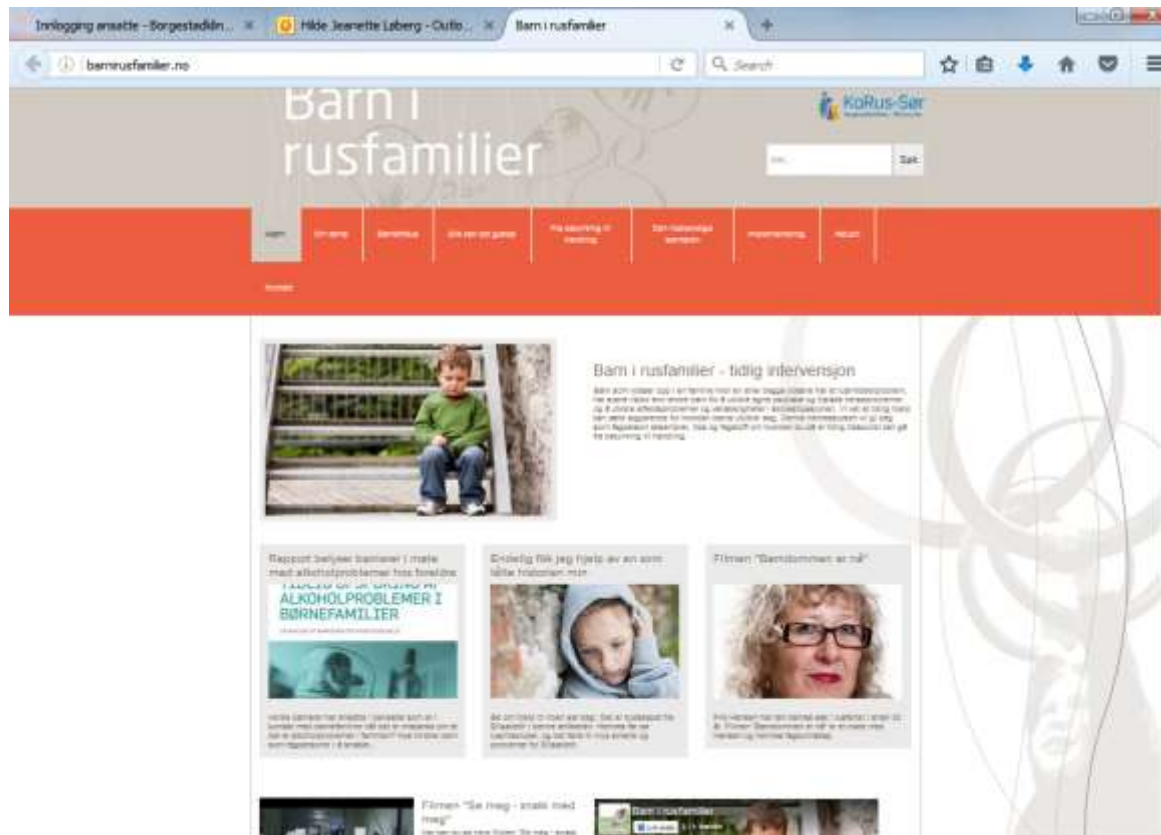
Innlogging ansatte - Borgestadklin... ×
Hilde Jeanette Løberg - Outlo... ×
Barn i rusfamilier ×
barnirusfamilier.no
Search

Barn i rusfamilier
KoRus-Sør
Søk

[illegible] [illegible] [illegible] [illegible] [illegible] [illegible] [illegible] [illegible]
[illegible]

Barn i rusfamilier - tidlig intervensjon
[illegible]

Rapport belyser barnerer i møte med alkoholproblemer hos foreldre
TIDLIG OPPDAGING AV ALKOHOLPROBLEMER I BØRNEFAMILIER
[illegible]

Endelig fikk jeg hjelp av en som lærte historien min
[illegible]

Filmen "Barndommen er nå"
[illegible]

Filmen "Se meg - snakk med meg"
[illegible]

Barn i rusfamilier
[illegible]